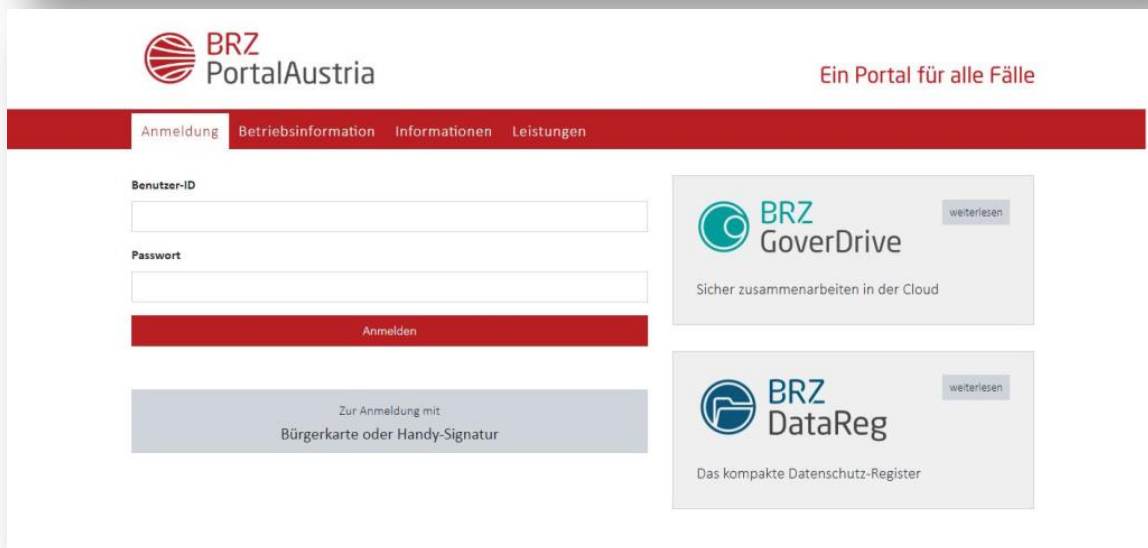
BRZ
PortalAustria

Ein Portal für alle Fälle

Anmeldung Betriebsinformation Informationen Leistungen

Benutzer-ID

Passwort

Anmelden

Zur Anmeldung mit
Bürgerkarte oder Handy-Signatur

BRZ
GoverDrive

weiterlesen

Sicher zusammenarbeiten in der Cloud

BRZ
DataReg

weiterlesen

Das kompakte Datenschutz-Register